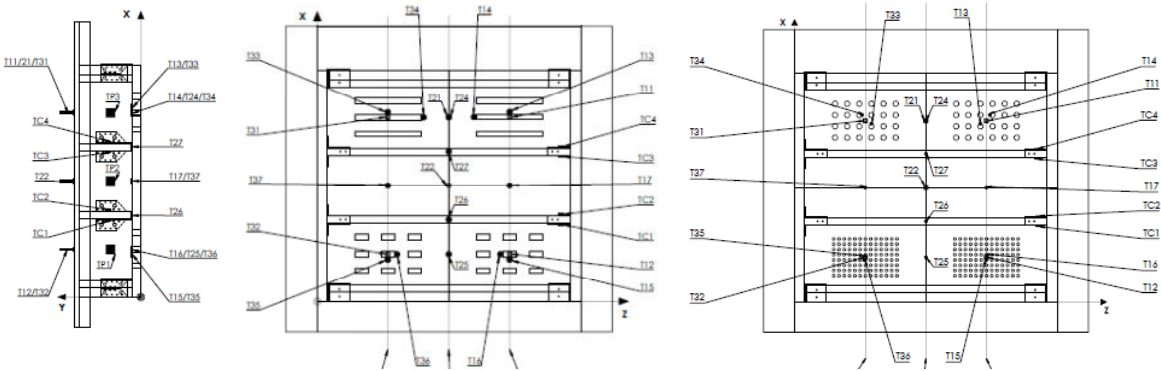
X
T11/21/T31
T13/T33
TP3
T14/T24/T34
TC4
TC3
T27
TP2
T22
T17/T37
TC2
T26
TC1
T16/T25/T36
TP1
T12/T32
T15/T35
Y

X
T34
T14
T33
T13
T21
T24
T11
T31
TC4
TC3
T22
T27
T37
T17
T26
TC2
TC1
T32
T12
T25
T15
T35
Z
T36
T16

T33
T13
T34
T14
T11
T21
T24
T31
TC4
TC3
T22
T27
T37
T17
T26
TC2
TC1
T35
T25
T16
T12
T32
Z
T36
T15